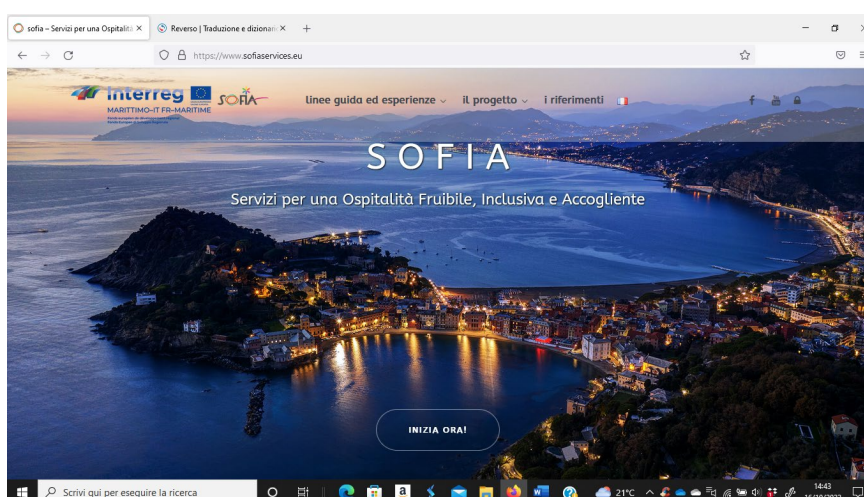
sofia – Servizi per una Ospitalità ×
Reverso | Traduzione e dizionario ×
+

https://www.sofiaservices.eu

Interreg
MARITTIMO-IT FR-MARITIME
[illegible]
SOFIA

linee guida ed esperienze
il progetto
i riferimenti

SOFIA

Servizi per una Ospitalità Fruibile, Inclusiva e Accogliente

INIZIA ORA!

Scrivi qui per eseguire la ricerca
21°C
14:43
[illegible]